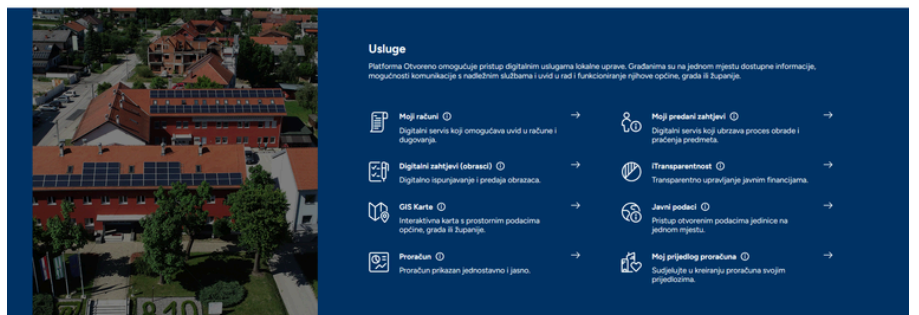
Usluge

Platforma Otvoreno omogućuje pristup digitalnim uslugama lokalne uprave. Građanima su na jednom mjestu dostupne informacije, mogućnosti komunikacije s nadležnim službama i uvid u rad i funkcioniranje njihove općine, grada ili županije.

Moji računi ⓘ →
Digitalni servis koji omogućava uvid u račune i dugovanja.

Moji predani zahtjevi ⓘ →
Digitalni servis koji ubrzava proces obrade i praćenja predmeta.

Digitalni zahtjevi (obrasci) ⓘ →
Digitalno ispunjavanje i predaja obrazaca.

iTransparentnost ⓘ →
Transparentno upravljanje javnim financijama.

GIS Karte ⓘ →
Interaktivna karta s prostornim podacima općine, grada ili županije.

Javni podaci ⓘ →
Pristup otvorenim podacima jedinice na jednom mjestu.

Proračun ⓘ →
Proračun prikazan jednostavno i jasno.

Moj prijedlog proračuna ⓘ →
Sudjelujte u kreiranju proračuna svojim prijedlozima.

1810